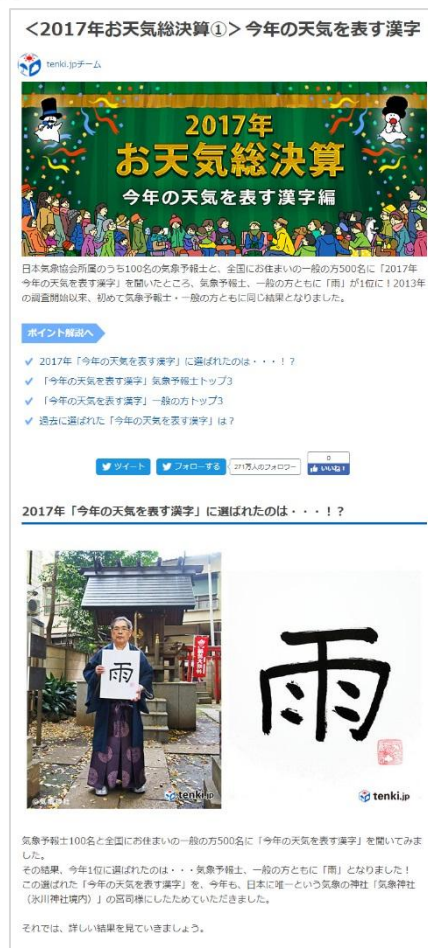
<2017年お天気総決算①> 今年の天気を表す漢字

tenki.jpチーム

2017年
お天気総決算
今年の天気を表す漢字編

日本気象協会所属のうち100名の気象予報士と、全国にお住まいの一般の方500名に「2017年今年の天気を表す漢字」を聞いたところ、気象予報士、一般の方ともに「雨」が1位に！2013年の調査開始以来、初めて気象予報士・一般の方ともに同じ結果となりました。

ポイント解説へ

2017年「今年の天気を表す漢字」に選ばれたのは・・・！？
「今年の天気を表す漢字」気象予報士トップ3
「今年の天気を表す漢字」一般の方トップ3
過去に選ばれた「今年の天気を表す漢字」は？

ツイート　フォローする　27万人のフォロワー　0　いいね！

2017年「今年の天気を表す漢字」に選ばれたのは・・・！？

雨

tenki.jp

雨

tenki.jp

気象予報士100名と全国にお住まいの一般の方500名に「今年の天気を表す漢字」を聞いてみました。
その結果、今年1位に選ばれたのは・・・気象予報士、一般の方ともに「雨」となりました！
この選ばれた「今年の天気を表す漢字」を、今年も、日本に唯一という気象の神社「気象神社（氷川神社境内）」の宮司様にしたためていただきました。

それでは、詳しい結果を見ていきましょう。